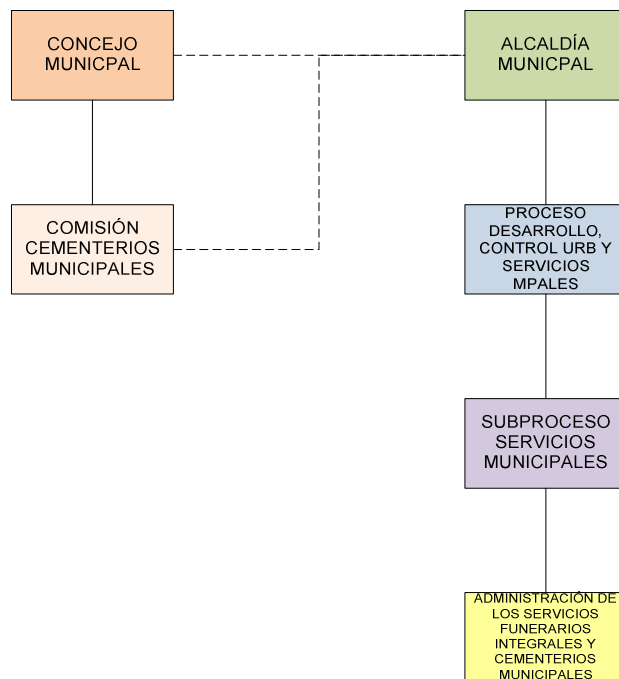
CONCEJO MUNICPAL

ALCALDÍA MUNICPAL

COMISIÓN CEMENTERIOS MUNICIPALES

PROCESO DESARROLLO, CONTROL URB Y SERVICIOS MPALES

SUBPROCESO SERVICIOS MUNICIPALES

ADMINISTRACIÓN DE LOS SERVICIOS FUNERARIOS INTEGRALES Y CEMENTERIOS MUNICIPALES